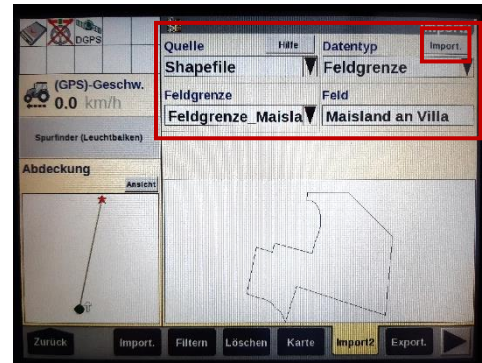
DGPS

(GPS)-Geschw.
0.0 km/h

Spurfinder (Leuchtbalken)

Abdeckung
Ansicht

Quelle
Hilfe
Shapefile
Datentyp
Import.
Feldgrenze
Feldgrenze
Feldgrenze_Maisla
Feld
Maisland an Villa

Zurück
Import.
Filtern
Löschen
Karte
Import2
Export.